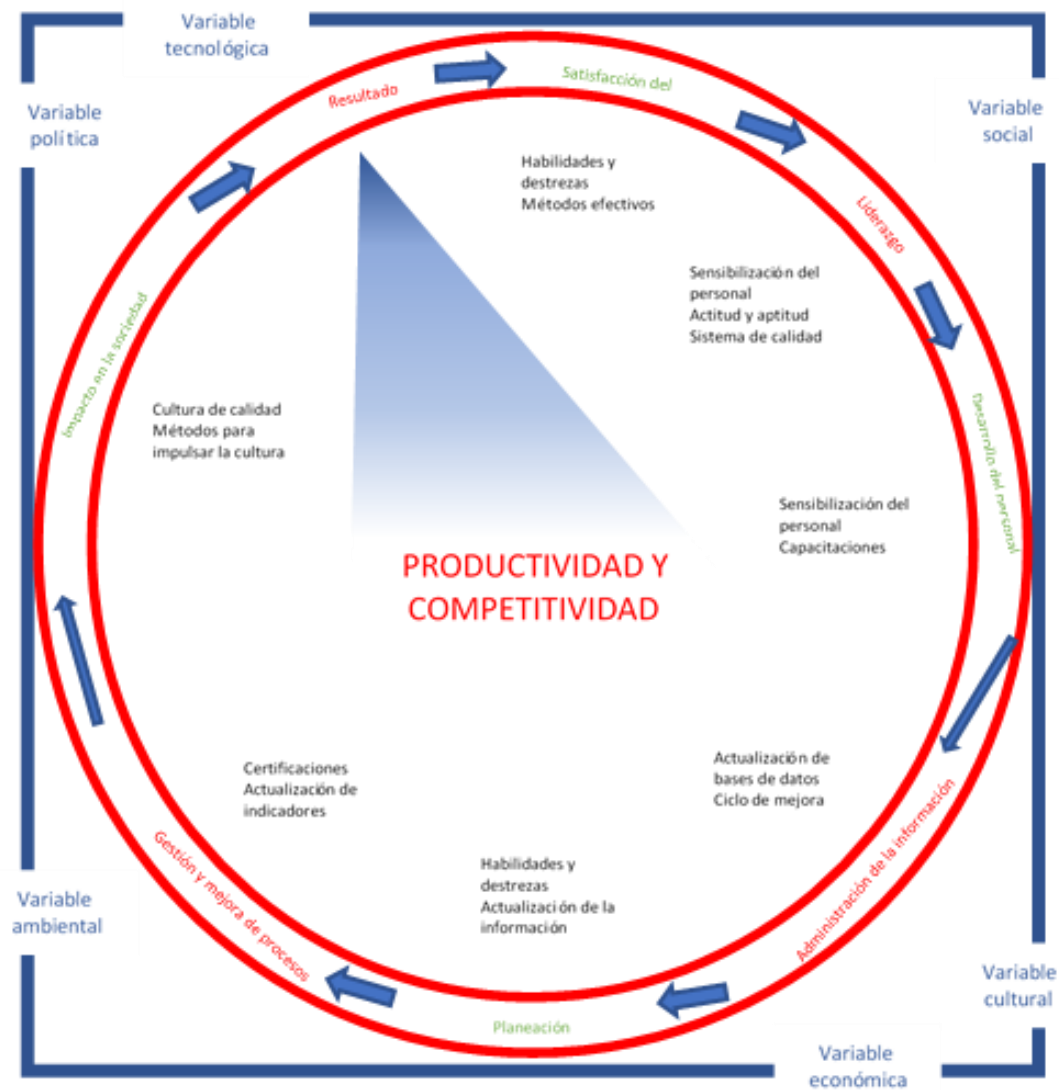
Variable tecnológica

Variable política

Variable social

Resultado

Satisfacción del

Liderazgo

Desarrollo del personal

Administración de la información

Planeación

Gestión y mejora de procesos

Impacto en la sociedad

Habilidades y destrezas
Métodos efectivos

Sensibilización del personal
Actitud y aptitud
Sistema de calidad

Cultura de calidad
Métodos para impulsar la cultura

Sensibilización del personal
Capacitaciones

PRODUCTIVIDAD Y COMPETITIVIDAD

Certificaciones
Actualización de indicadores

Actualización de bases de datos
Ciclo de mejora

Habilidades y destrezas
Actualización de la información

Variable ambiental

Variable cultural

Variable económica